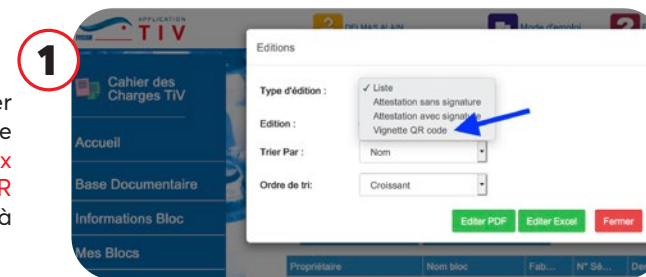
1

er
e
x
R
à

APPLICATION
TIV

DELMAS ALAIN

Mode d'emploi

Cahier des Charges TIV

Accueil

Base Documentaire

Informations Bloc

Mes Blocs

Editions

Type d'édition :

✓ Liste
Attestation sans signature
Attestation avec signature
Vignette QR code

Edition :

Trier Par :

Nom

Ordre de tri:

Croissant

Editer PDF

Editer Excel

Fermer

Propriétaire

Nom bloc

Fab...

N° Sé...

De